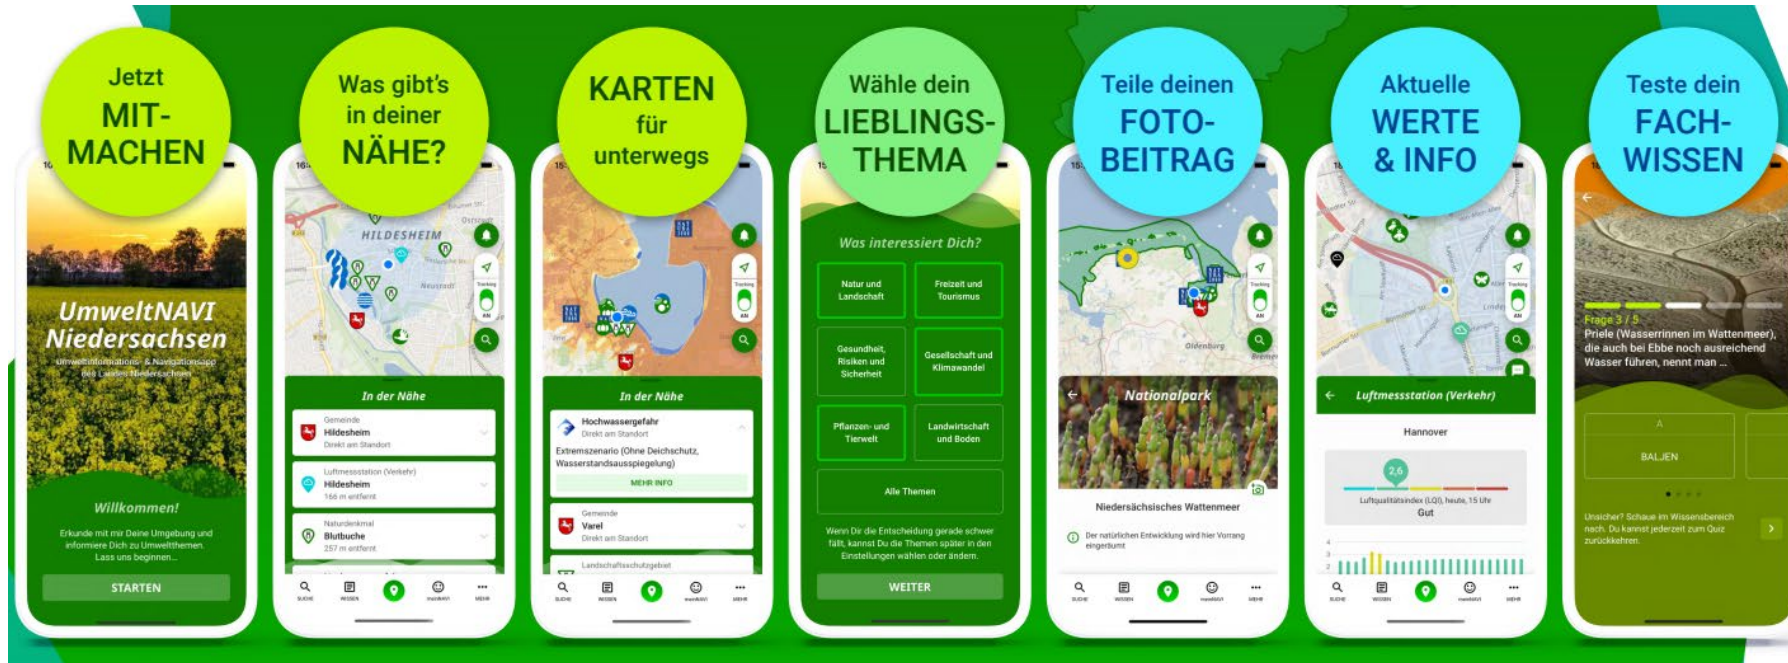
Jetzt MIT-MACHEN

UmweltNAVI Niedersachsen

Umweltinformations- & Navigationsapp des Landes Niedersachsen

Willkommen!

Erkunde mit mir Deine Umgebung und informiere Dich zu Umweltthemen. Lass uns beginnen...

STARTEN

Was gibt's in deiner NÄHE?

HILDESHEIM

In der Nähe

Gemeinde
Hildesheim
Direkt am Standort

Luftmessstation (Verkehr)
Hildesheim
166 m entfernt

Naturdenkmal
Blutbuche
257 m entfernt

KARTEN für unterwegs

In der Nähe

Hochwassergefahr
Direkt am Standort
Extremszenario (Ohne Deichschutz, Wasserstandsausspiegelung)
MEHR INFO

Gemeinde
Varel
Direkt am Standort

Landschaftsschutzgebiet

Wähle dein LIEBLINGS-THEMA

Was interessiert Dich?

Natur und Landschaft
Freizeit und Tourismus
Gesundheit, Risiken und Sicherheit
Gesellschaft und Klimawandel
Pflanzen- und Tierwelt
Landwirtschaft und Boden
Alle Themen

Wenn Dir die Entscheidung gerade schwer fällt, kannst Du die Themen später in den Einstellungen wählen oder ändern.

WEITER

Teile deinen FOTO-BEITRAG

Oldenburg

Nationalpark

Niedersächsisches Wattenmeer

Der natürlichen Entwicklung wird hier Vorrang eingeräumt

Aktuelle WERTE & INFO

Luftmessstation (Verkehr)

Hannover

2,6

Luftqualitätsindex (LQI), heute, 15 Uhr
Gut

Teste dein FACH-WISSEN

Frage 3 / 5
Priele (Wasserrinnen im Wattenmeer), die auch bei Ebbe noch ausreichend Wasser führen, nennt man ...

A
BALJEN

Unsicher? Schaue im Wissensbereich nach. Du kannst jederzeit zum Quiz zurückkehren.